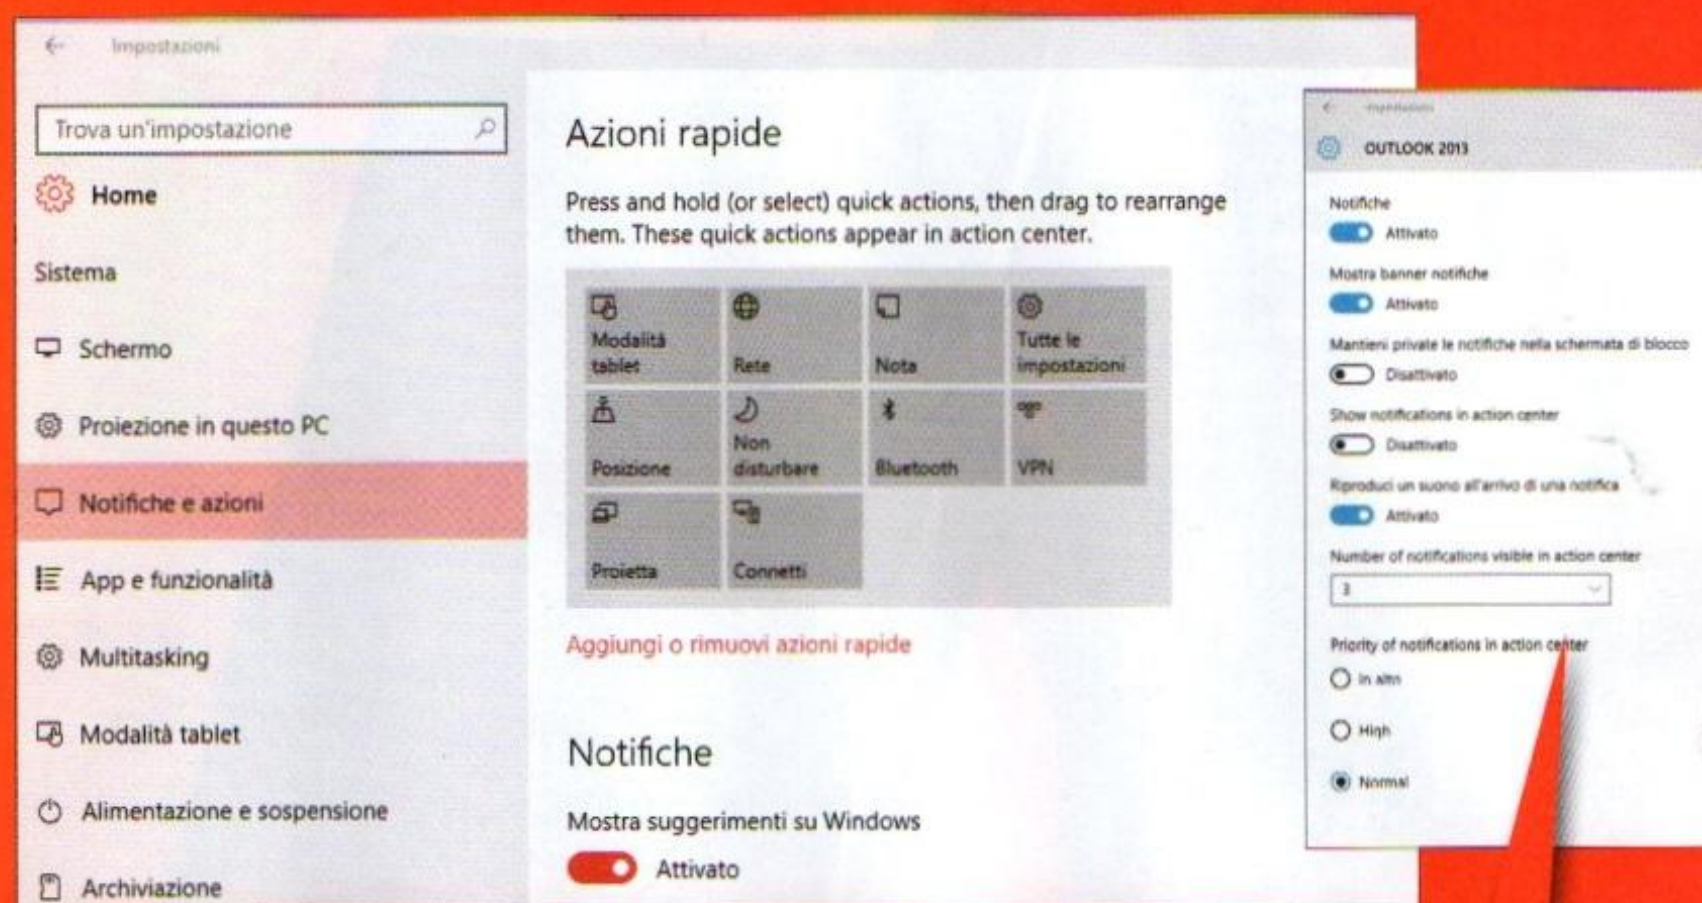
Impostazioni

Trova un'impostazione

Home

Sistema

Schermo

Proiezione in questo PC

Notifiche e azioni

App e funzionalità

Multitasking

Modalità tablet

Alimentazione e sospensione

Archiviazione

Azioni rapide

Press and hold (or select) quick actions, then drag to rearrange them. These quick actions appear in action center.

| Modalità tablet | Rete | Nota | Tutte le impostazioni |
|---|---|---|---|
| Posizione | Non disturbare | Bluetooth | VPN |
| Proietta | Connetti | | |

Aggiungi o rimuovi azioni rapide

Notifiche

Mostra suggerimenti su Windows

Attivato

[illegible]

OUTLOOK 2013

Notifiche

Attivato

Mostra banner notifiche

Attivato

Mantieni private le notifiche nella schermata di blocco

Disattivato

Show notifications in action center

Disattivato

Riproduci un suono all'arrivo di una notifica

Attivato

Number of notifications visible in action center

3

Priority of notifications in action center

In alto

High

Normal